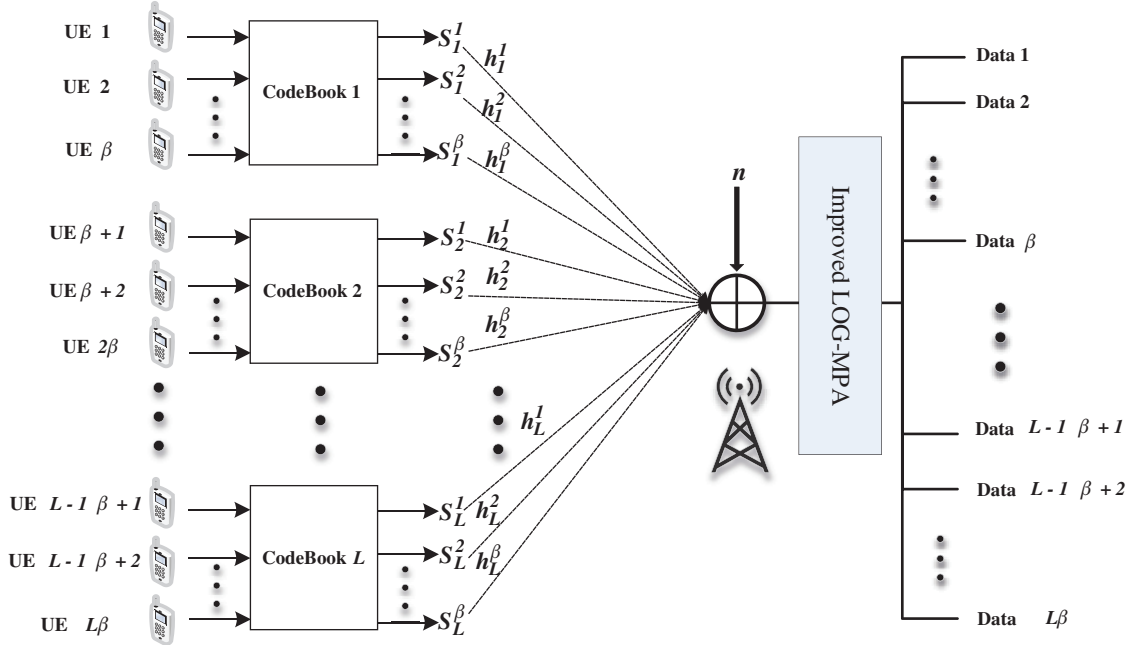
UE 1

UE 2

UE $\beta$

CodeBook 1

$S_1^1$ $h_1^1$

$S_1^2$ $h_1^2$

$S_1^\beta$ $h_1^\beta$

UE $\beta+1$

UE $\beta+2$

UE $2\beta$

CodeBook 2

$S_2^1$ $h_2^1$

$S_2^2$ $h_2^2$

$S_2^\beta$ $h_2^\beta$

$h_L^1$

UE $L-1$ $\beta+1$

UE $L-1$ $\beta+2$

UE $L\beta$

CodeBook $L$

$S_L^1$ $h_L^2$

$S_L^2$ $h_L^\beta$

$S_L^\beta$

$n$

Improved LOG-MPA

Data 1

Data 2

Data $\beta$

Data $L-1$ $\beta+1$

Data $L-1$ $\beta+2$

Data $L\beta$